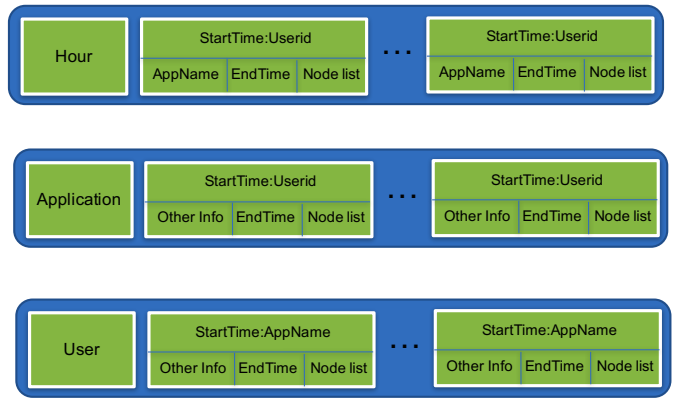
Hour

StartTime:Userid

AppName | EndTime | Node list

...

StartTime:Userid

AppName | EndTime | Node list

Application

StartTime:Userid

Other Info | EndTime | Node list

...

StartTime:Userid

Other Info | EndTime | Node list

User

StartTime:AppName

Other Info | EndTime | Node list

...

StartTime:AppName

Other Info | EndTime | Node list